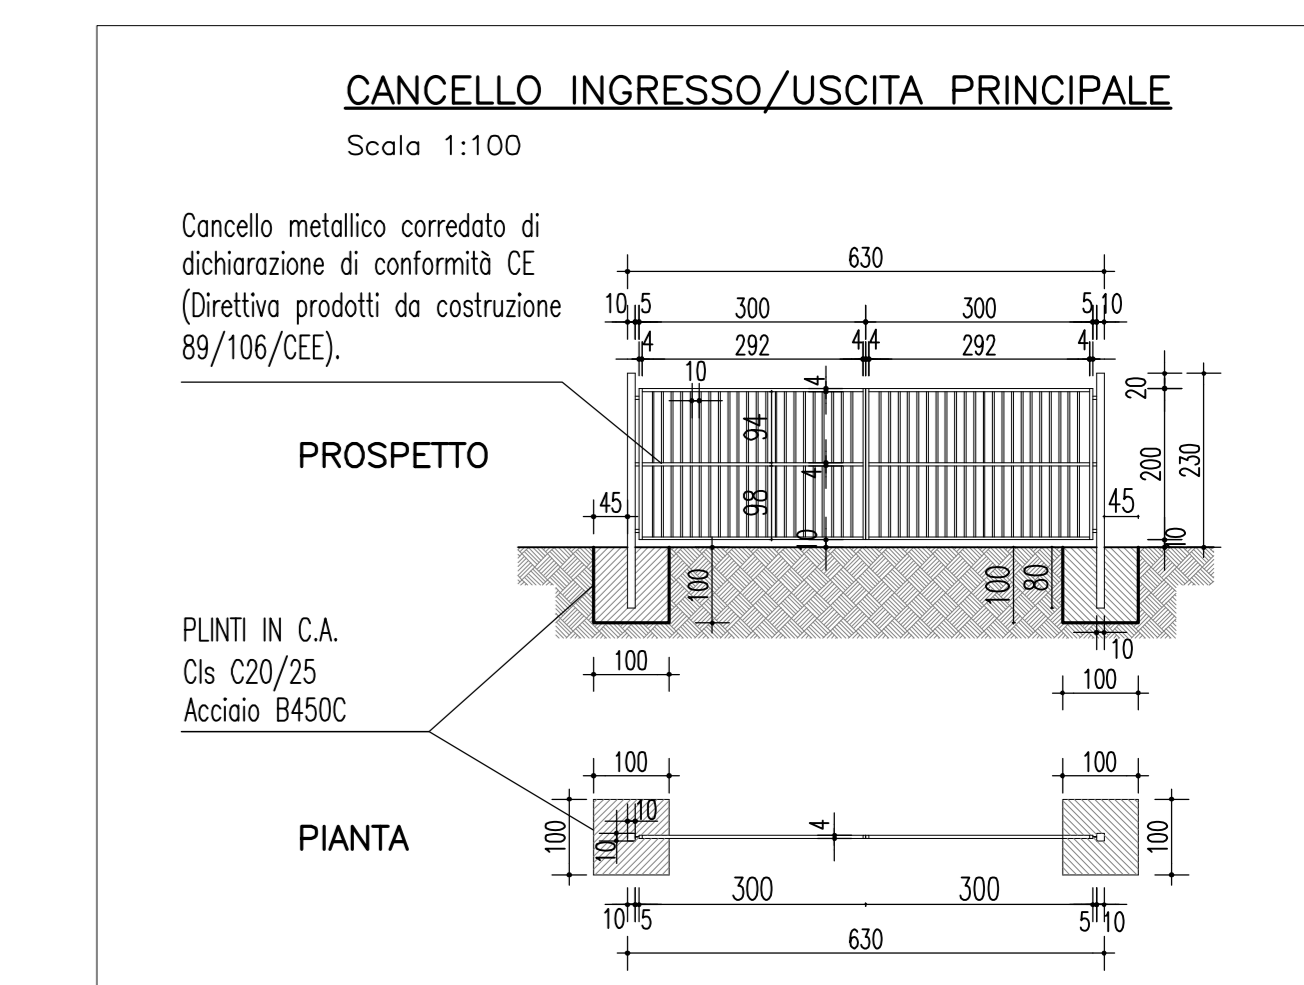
CANCELLO INGRESSO/USCITA PRINCIPALE

Scala 1:100

Cancello metallico corredato di dichiarazione di conformità CE (Direttiva prodotti da costruzione 89/106/CEE).

630
10 5 300 300 5 10
4 292 4 4 292 4
10
4
94
4
98
10
20
200
230
10
45
45

PROSPETTO

100
100
80
10
100
100

PLINTI IN C.A.
Cls C20/25
Acciaio B450C

100
100
10
100
4
10
100

PIANTA

300
300
10 5
5 10
630